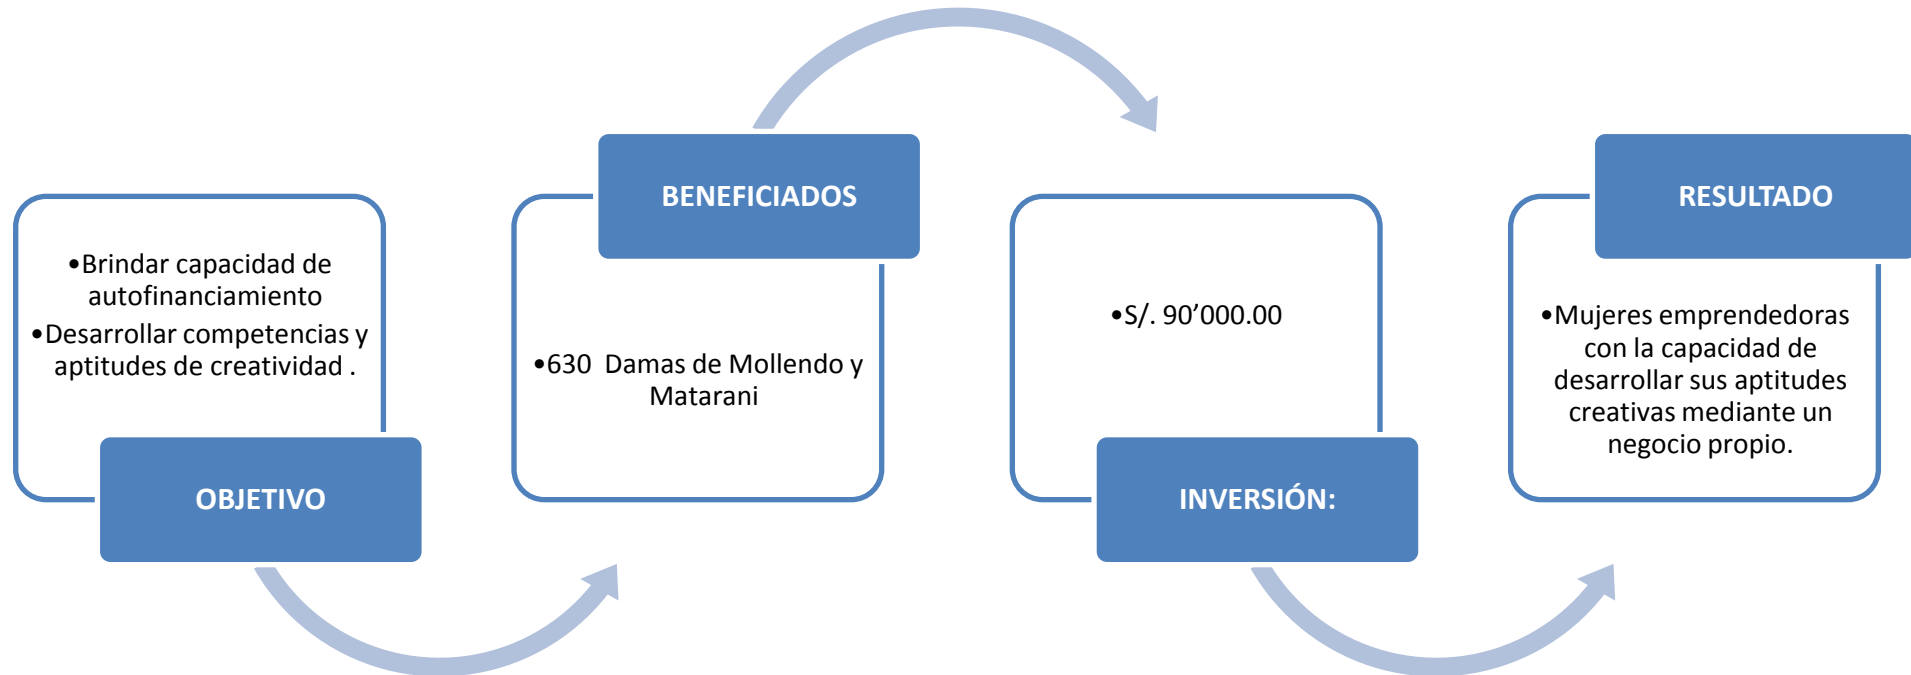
•Brindar capacidad de autofinanciamiento
•Desarrollar competencias y aptitudes de creatividad .

OBJETIVO

BENEFICIADOS

•630 Damas de Mollendo y Matarani

•S/. 90’000.00

INVERSIÓN:

RESULTADO

•Mujeres emprendedoras con la capacidad de desarrollar sus aptitudes creativas mediante un negocio propio.